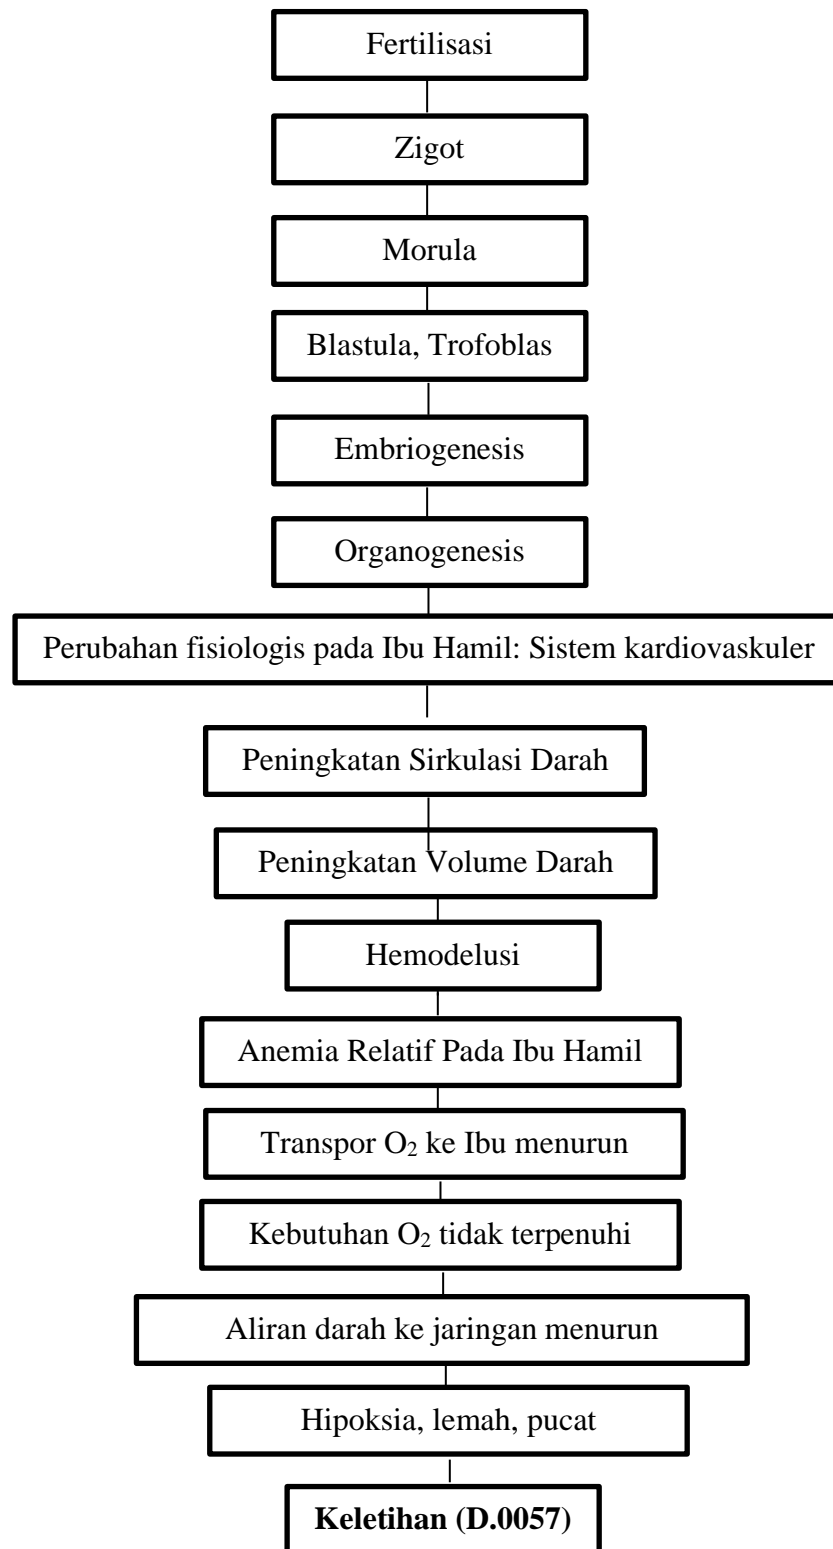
Fertilisasi

Zigot

Morula

Blastula, Trofoblas

Embriogenesis

Organogenesis

Perubahan fisiologis pada Ibu Hamil: Sistem kardiovaskuler

Peningkatan Sirkulasi Darah

Peningkatan Volume Darah

Hemodelusi

Anemia Relatif Pada Ibu Hamil

Transpor $O_2$ ke Ibu menurun

Kebutuhan $O_2$ tidak terpenuhi

Aliran darah ke jaringan menurun

Hipoksia, lemah, pucat

**Keletihan (D.0057)**